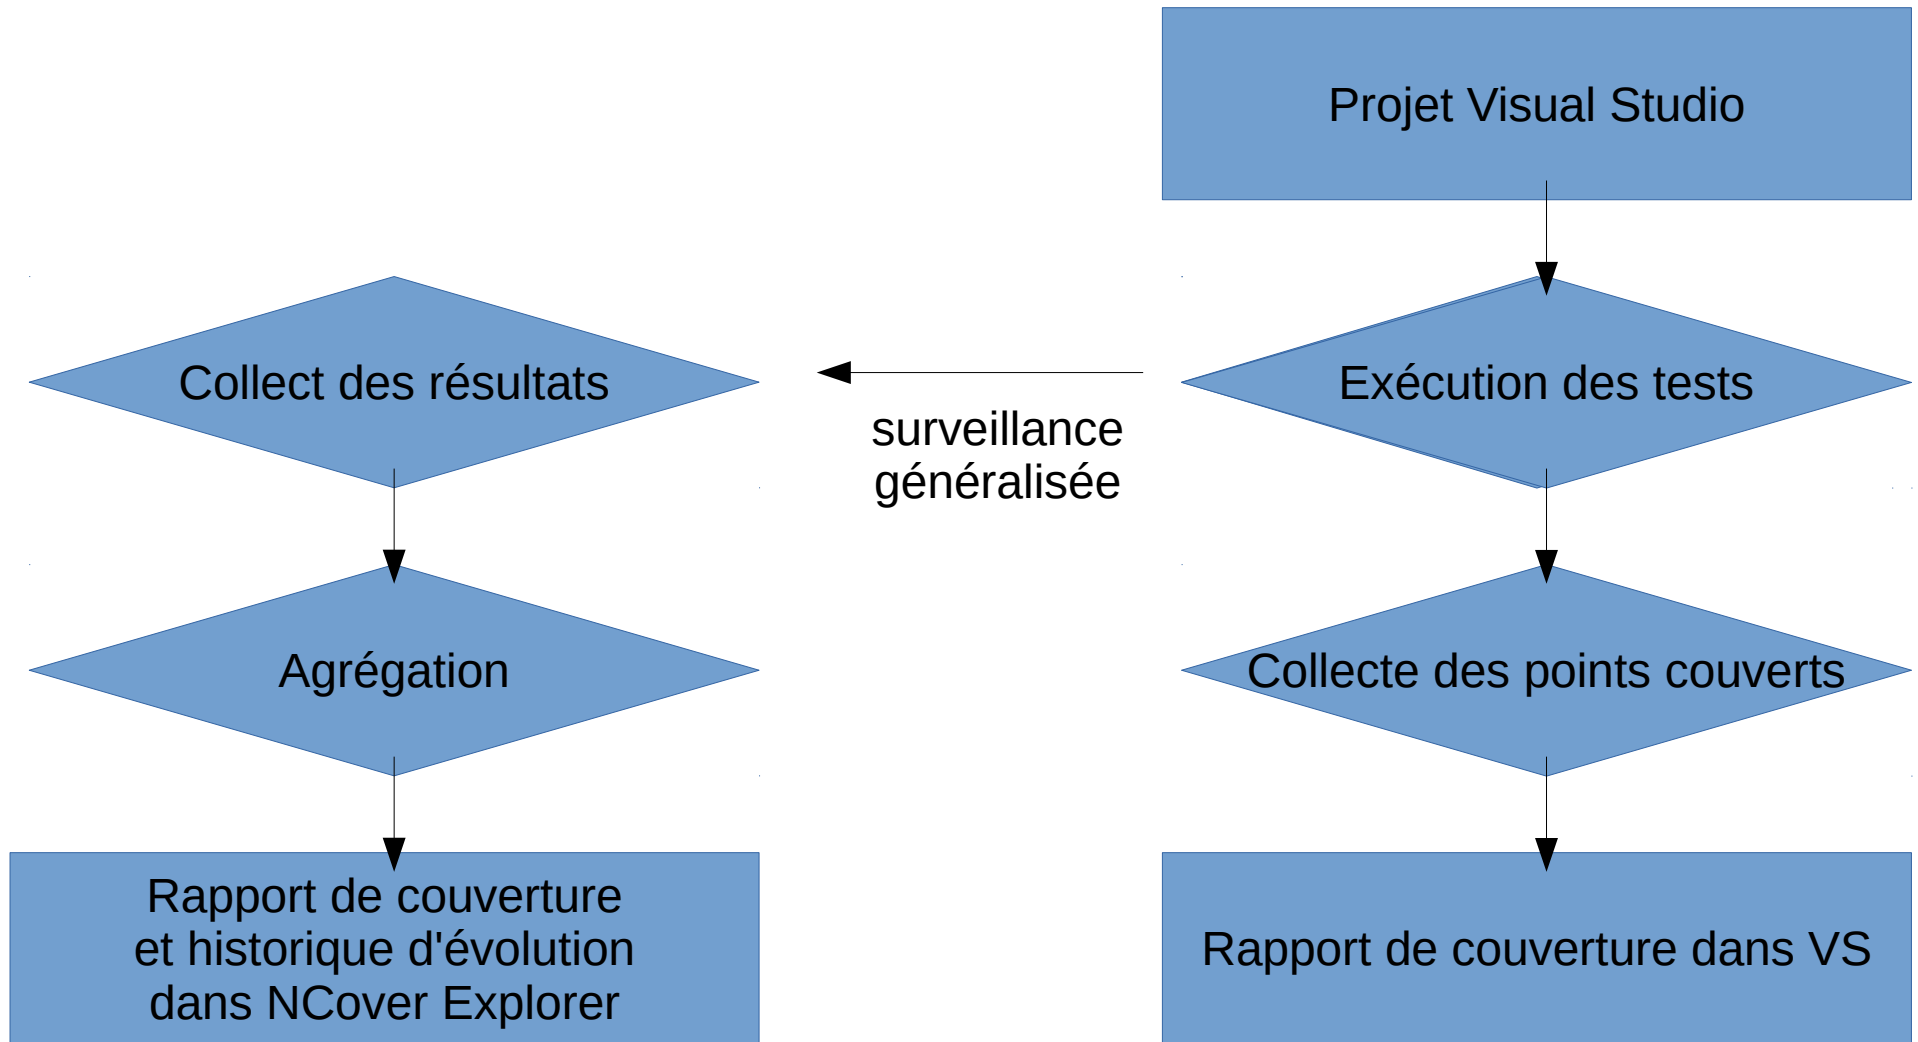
Projet Visual Studio

Collect des résultats

surveillance généralisée

Exécution des tests

Agrégation

Collecte des points couverts

Rapport de couverture et historique d'évolution dans NCover Explorer

Rapport de couverture dans VS